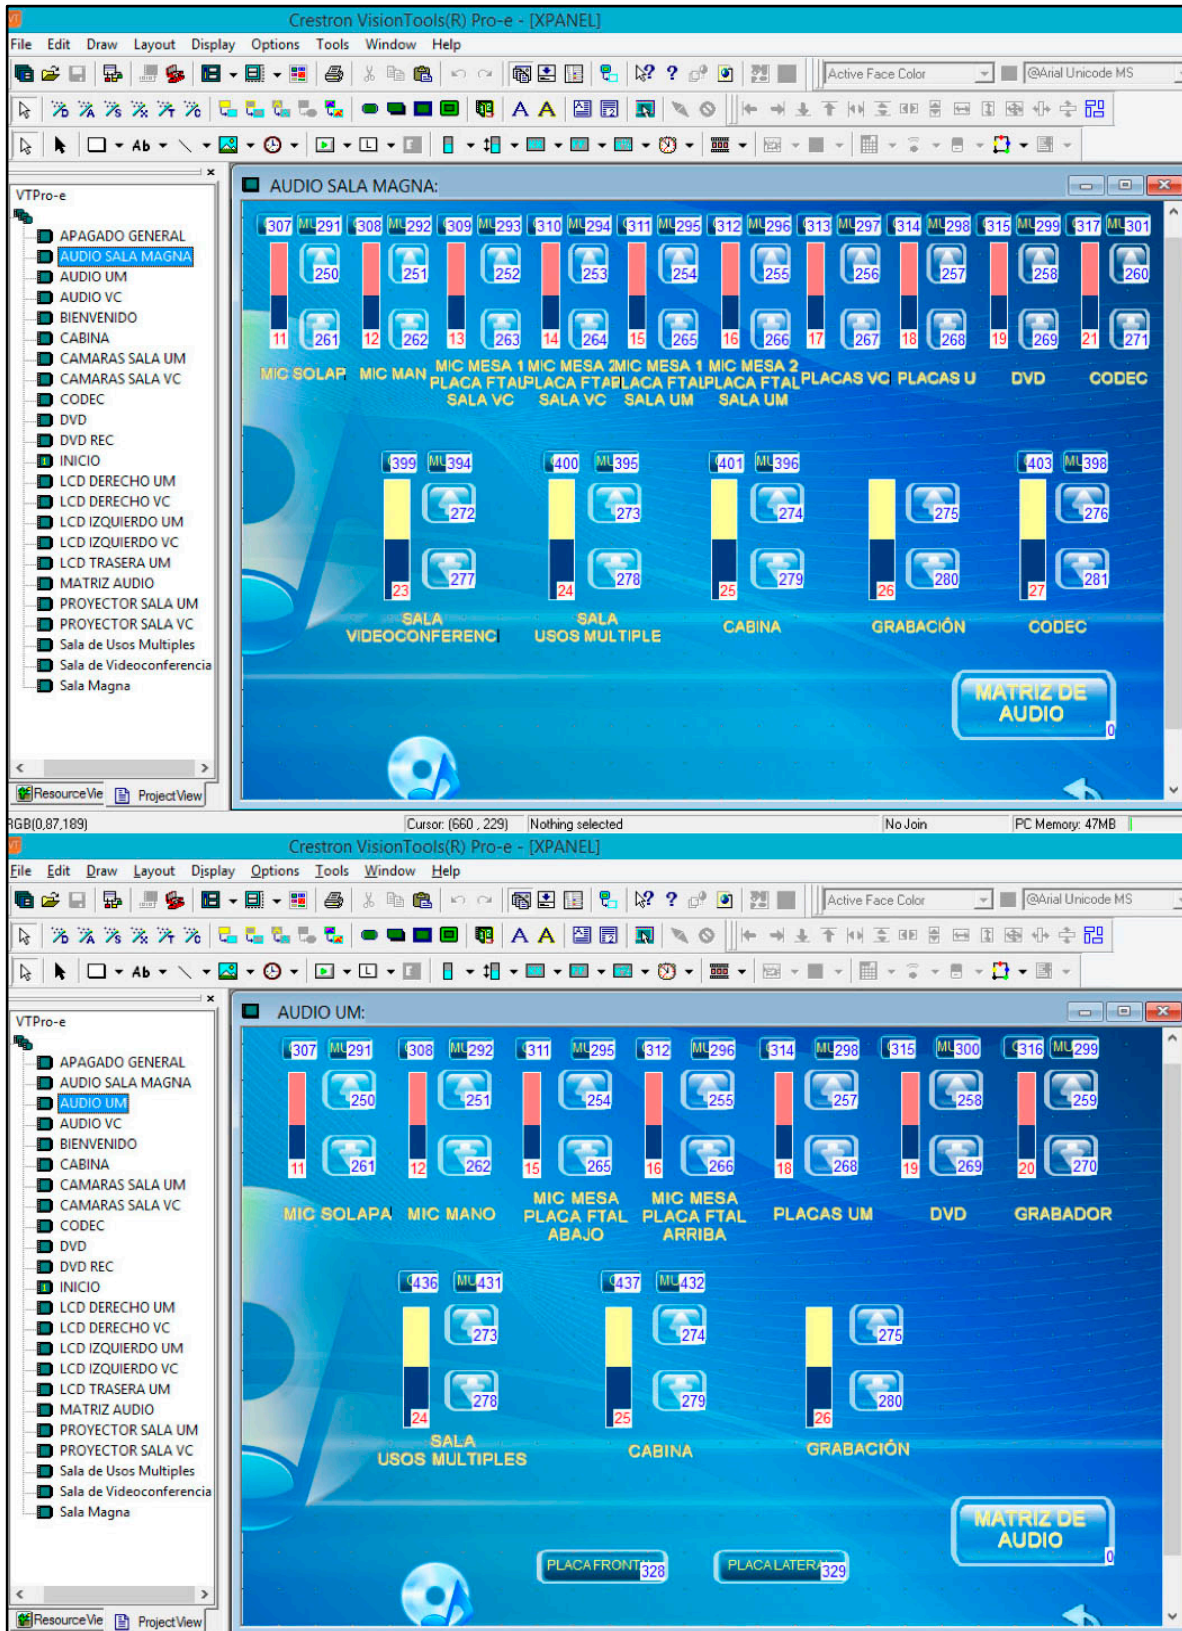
Crestron VisionTools(R) Pro-e - [XPANEL]

File Edit Draw Layout Display Options Tools Window Help

Active Face Color @Arial Unicode MS

VTPro-e

APAGADO GENERAL
AUDIO SALA MAGNA
AUDIO UM
AUDIO VC
BIENVENIDO
CABINA
CAMARAS SALA UM
CAMARAS SALA VC
CODEC
DVD
DVD REC
INICIO
LCD DERECHO UM
LCD DERECHO VC
LCD IZQUIERDO UM
LCD IZQUIERDO VC
LCD TRASERA UM
MATRIZ AUDIO
PROYECTOR SALA UM
PROYECTOR SALA VC
Sala de Usos Multiples
Sala de Videoconferencia
Sala Magna

ResourceVie ProjectView

AUDIO SALA MAGNA:

307 ML291 308 ML292 309 ML293 310 ML294 311 ML295 312 ML296 313 ML297 314 ML298 315 ML299 317 ML301

250 251 252 253 254 255 256 257 258 260

11 261 12 262 13 263 14 264 15 265 16 266 17 267 18 268 19 269 21 271

MIC SOLAP MIC MAN MIC MESA 1 PLACA FTAL SALA VC MIC MESA 2 PLACA FTAL SALA VC MIC MESA 1 PLACA FTAL SALA UM MIC MESA 2 PLACA FTAL SALA UM PLACAS VC PLACAS U DVD CODEC

399 ML394 400 ML395 401 ML396 403 ML398

272 273 274 275 276

23 277 24 278 25 279 26 280 27 281

SALA VIDEOCONFERENC SALA USOS MULTIPLE CABINA GRABACIÓN CODEC

MATRIZ DE AUDIO 0

RGB(0,87,189) Cursor: (660 , 229) Nothing selected No Join PC Memory: 47MB

Crestron VisionTools(R) Pro-e - [XPANEL]

File Edit Draw Layout Display Options Tools Window Help

Active Face Color @Arial Unicode MS

VTPro-e

APAGADO GENERAL
AUDIO SALA MAGNA
AUDIO UM
AUDIO VC
BIENVENIDO
CABINA
CAMARAS SALA UM
CAMARAS SALA VC
CODEC
DVD
DVD REC
INICIO
LCD DERECHO UM
LCD DERECHO VC
LCD IZQUIERDO UM
LCD IZQUIERDO VC
LCD TRASERA UM
MATRIZ AUDIO
PROYECTOR SALA UM
PROYECTOR SALA VC
Sala de Usos Multiples
Sala de Videoconferencia
Sala Magna

ResourceVie ProjectView

AUDIO UM:

307 ML291 308 ML292 311 ML295 312 ML296 314 ML298 315 ML300 316 ML299

250 251 254 255 257 258 259

11 261 12 262 15 265 16 266 18 268 19 269 20 270

MIC SOLAPA MIC MANO MIC MESA PLACA FTAL ABAJO MIC MESA PLACA FTAL ARRIBA PLACAS UM DVD GRABADOR

436 ML431 437 ML432

273 274 275

24 278 25 279 26 280

SALA USOS MULTIPLES CABINA GRABACIÓN

MATRIZ DE AUDIO 0

PLACA FRONT 328 PLACA LATERA 329